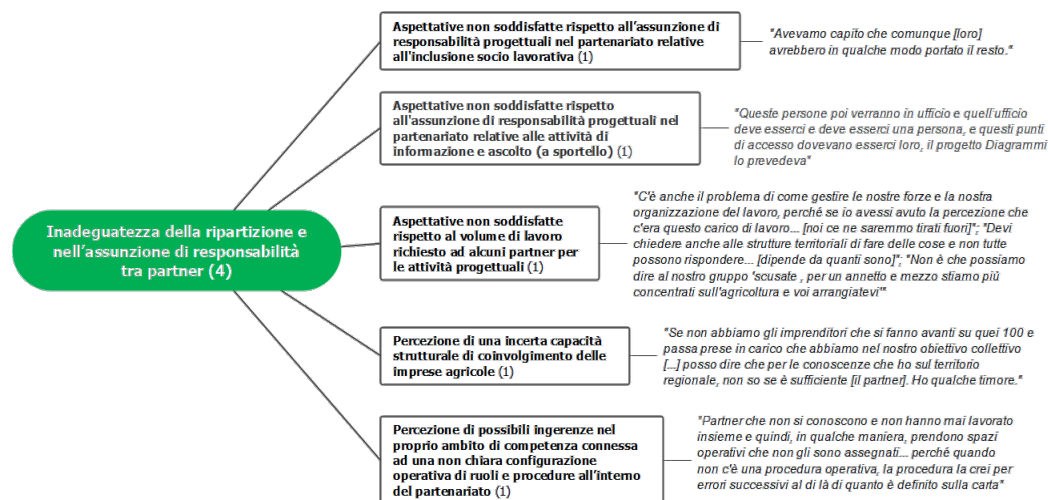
Inadeguatezza della ripartizione e nell'assunzione di responsabilità tra partner (4)

Aspettative non soddisfatte rispetto all'assunzione di responsabilità progettuali nel partenariato relative all'inclusione socio lavorativa (1)

"Avevamo capito che comunque [loro] avrebbero in qualche modo portato il resto."

Aspettative non soddisfatte rispetto all'assunzione di responsabilità progettuali nel partenariato relative alle attività di informazione e ascolto (a sportello) (1)

"Queste persone poi verranno in ufficio e quell'ufficio deve esserci e deve esserci una persona, e questi punti di accesso dovevano esserci loro, il progetto Diagrammi lo prevedeva"

Aspettative non soddisfatte rispetto al volume di lavoro richiesto ad alcuni partner per le attività progettuali (1)

"C'è anche il problema di come gestire le nostre forze e la nostra organizzazione del lavoro, perché se io avessi avuto la percezione che c'era questo carico di lavoro.... [noi ce ne saremmo tirati fuori]"; "Devi chiedere anche alle strutture territoriali di fare delle cose e non tutte possono rispondere... [dipende da quanti sono]"; "Non è che possiamo dire al nostro gruppo 'scusate , per un annetto e mezzo stiamo più concentrati sull'agricoltura e voi arrangiatevi'"

Percezione di una incerta capacità strutturale di coinvolgimento delle imprese agricole (1)

"Se non abbiamo gli imprenditori che si fanno avanti su quei 100 e passa presi in carico che abbiamo nel nostro obiettivo collettivo [...] posso dire che per le conoscenze che ho sul territorio regionale, non so se è sufficiente [il partner]. Ho qualche timore."

Percezione di possibili ingerenze nel proprio ambito di competenza connessa ad una non chiara configurazione operativa di ruoli e procedure all'interno del partenariato (1)

"Partner che non si conoscono e non hanno mai lavorato insieme e quindi, in qualche maniera, prendono spazi operativi che non gli sono assegnati... perché quando non c'è una procedura operativa, la procedura la crei per errori successivi al di là di quanto è definito sulla carta"